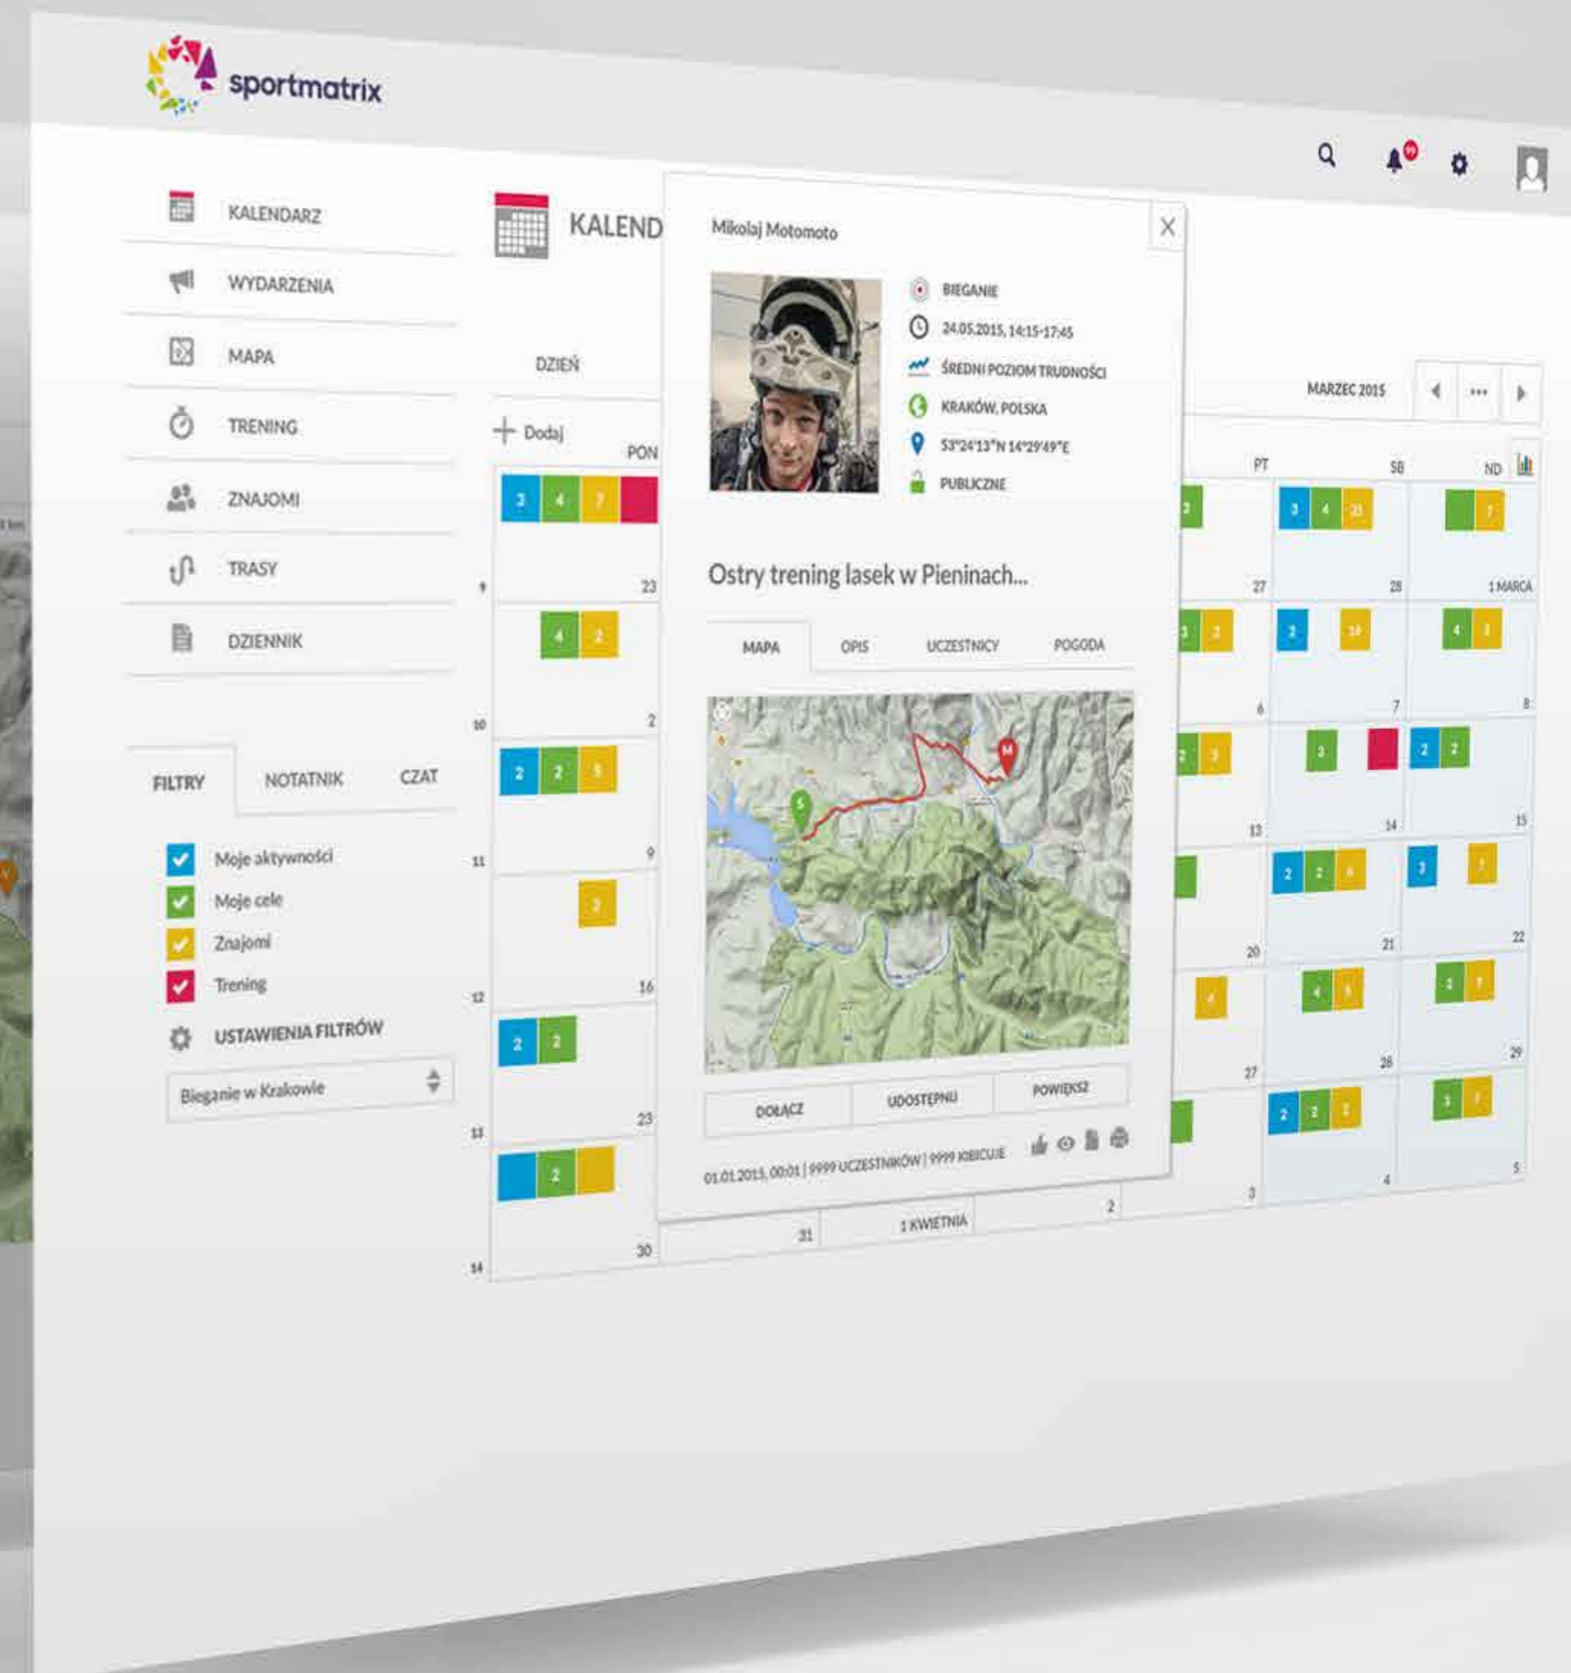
sportmatrix

KALENDARZ
WYDARZENIA
MAPA
TRENING
ZNAJOMI
TRASY
DZIENNIK

FILTRY NOTATNIK CZAT

Moje aktywności
Moje cele
Znajomi
Trening
USTAWIENIA FILTRÓW
Bieganie w Krakowie

KALEND
DZIEŃ
+ Dodaj
PON

Mikolaj Motomoto
BIEGANIE
24.05.2015, 14:15-17:45
ŚREDNI POZIOM TRUDNOŚCI
KRAKÓW, POLSKA
53°24'13"N 14°29'49"E
PUBLICZNE

Ostry trening lasek w Pieninach...

MAPA OPIS UCZESTNICY POGODA

DOŁĄCZ UDOSTĘPNIJ POWIĘKSZ

01.01.2015, 00:01 | 9999 UCZESTNIKÓW | 9999 KIBICUJE

MARZEC 2015
PT SB ND

1 MARCA
1 KWIETNIA